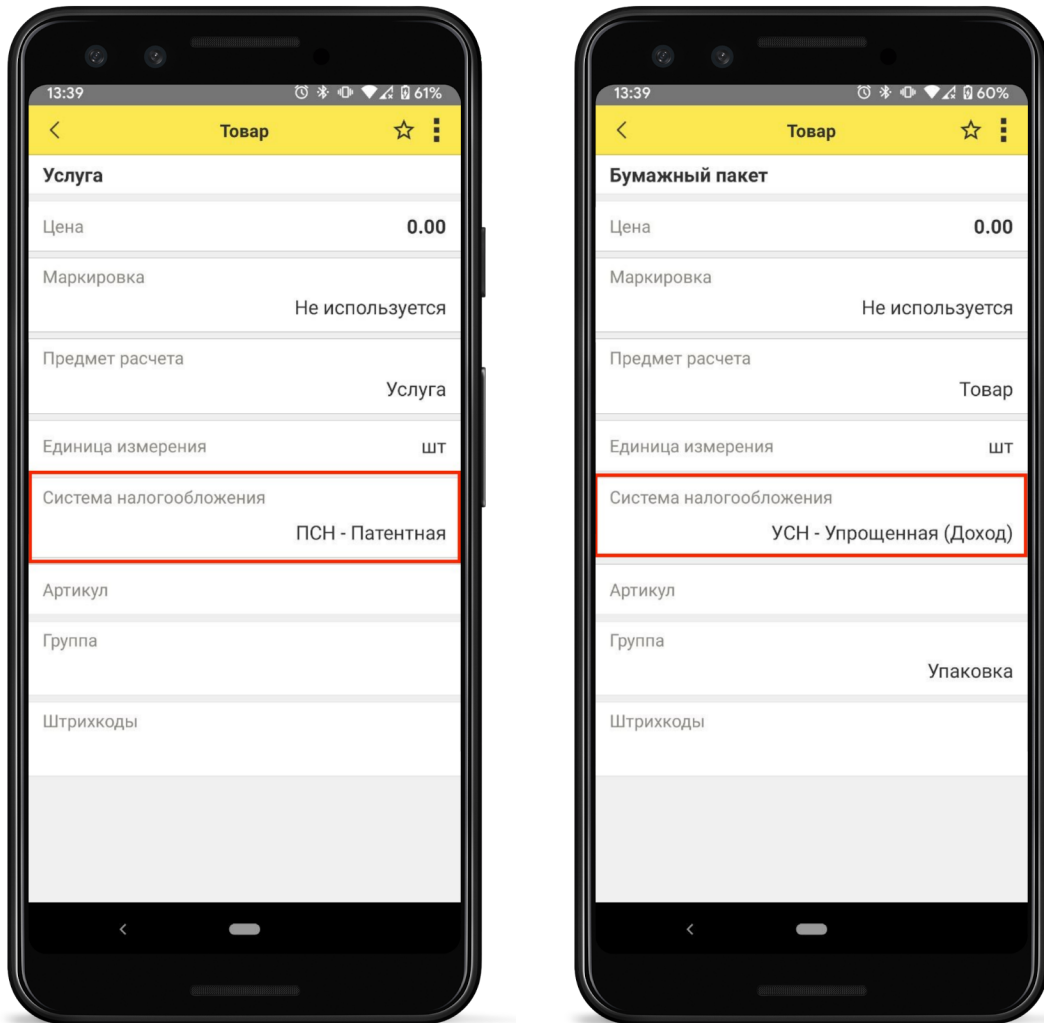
13:39 61%

Товар

Услуга

Цена 0.00

Маркировка
Не используется

Предмет расчета
Услуга

Единица измерения шт

Система налогообложения
ПСН - Патентная

Артикул

Группа

Штрихкоды

13:39 60%

Товар

Бумажный пакет

Цена 0.00

Маркировка
Не используется

Предмет расчета
Товар

Единица измерения шт

Система налогообложения
УСН - Упрощенная (Доход)

Артикул

Группа
Упаковка

Штрихкоды